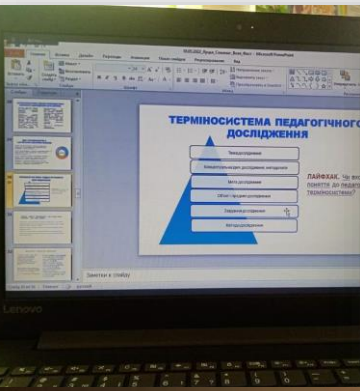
ТЕРМІНОСИСТЕМА ПЕДАГОГІЧНОГО ДОСЛІДЖЕННЯ

Methodologia
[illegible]
Мета дослідження
Об'єкт і предмет дослідження
Завдання дослідження
Методи дослідження

ЛАЙФХАК. Чи все поняття до педагог термінологію?

Заметки к слайду

Lenovo